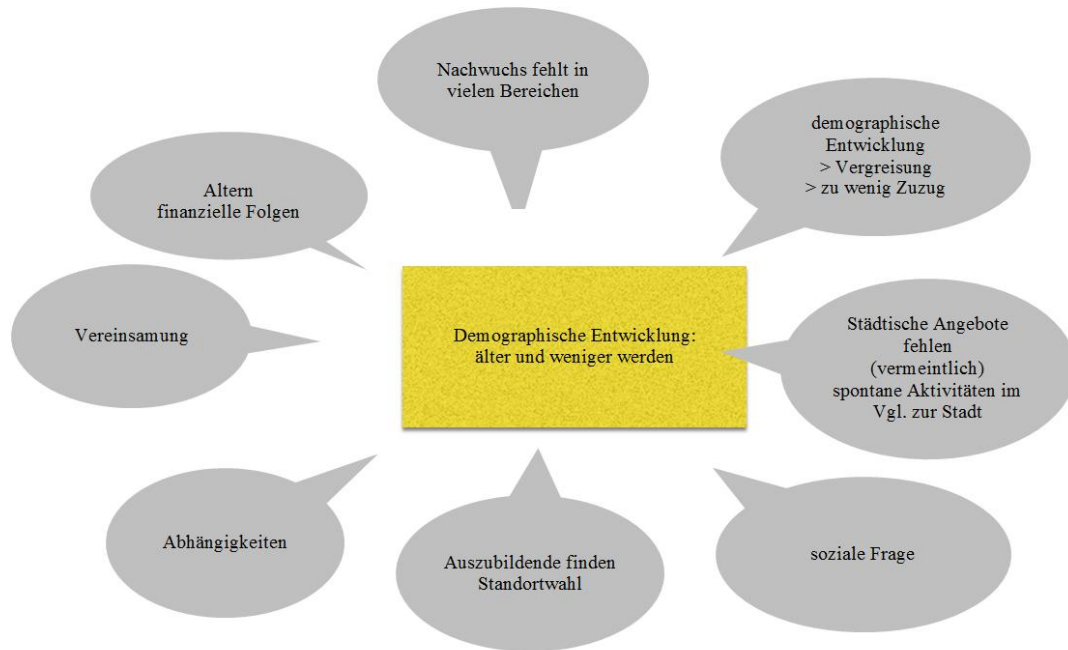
Nachwuchs fehlt in vielen Bereichen

demographische Entwicklung
> Vergreisung
> zu wenig Zuzug

Altern
finanzielle Folgen

Vereinsamung

Demographische Entwicklung: älter und weniger werden

Städtische Angebote fehlen (vermeintlich) spontane Aktivitäten im Vgl. zur Stadt

Abhängigkeiten

Auszubildende finden Standortwahl

soziale Frage